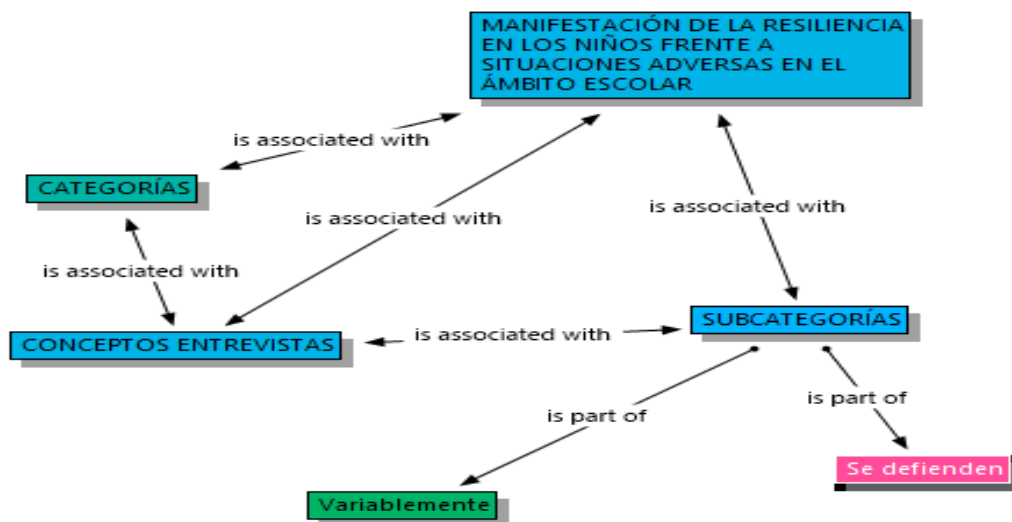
MANIFESTACIÓN DE LA RESILIENCIA EN LOS NIÑOS FRENTE A SITUACIONES ADVERSAS EN EL ÁMBITO ESCOLAR

is associated with

CATEGORÍAS

is associated with

is associated with

is associated with

CONCEPTOS ENTREVISTAS

is associated with

SUBCATEGORÍAS

is part of

is part of

Se defienden

Variablemente